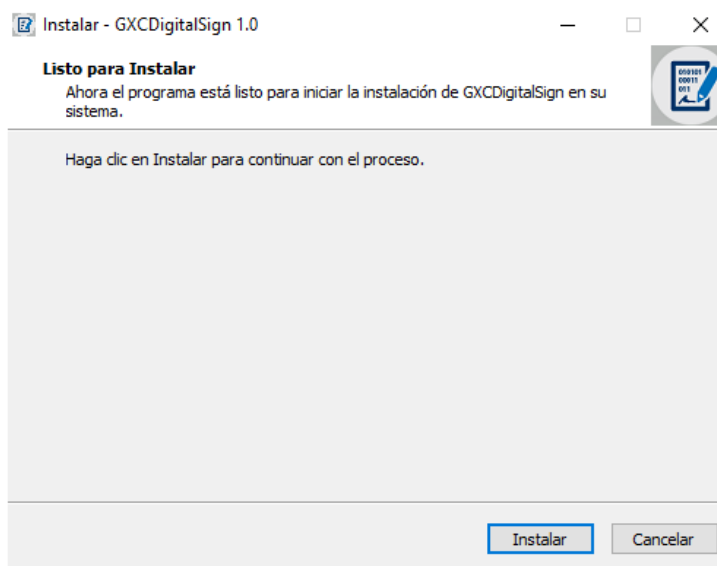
Instalar - GXCDigitalSign 1.0

Listo para Instalar
Ahora el programa está listo para iniciar la instalación de GXCDigitalSign en su sistema.

010101
00011
011

Haga clic en Instalar para continuar con el proceso.

Instalar
Cancelar